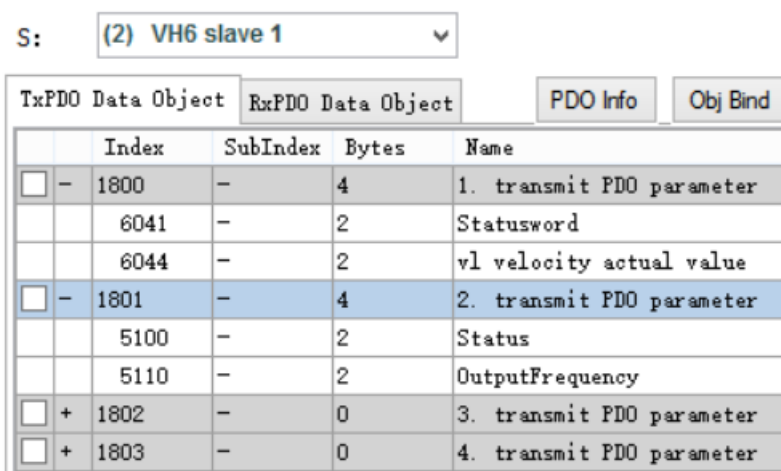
S: (2) VH6 slave 1

TxPDO Data Object | RxPDO Data Object | PDO Info | Obj Bind

| | | Index | SubIndex | Bytes | Name |
|---|---|---|---|---|---|
| | – | 1800 | – | 4 | 1. transmit PDO parameter |
| | | 6041 | – | 2 | Statusword |
| | | 6044 | – | 2 | vl velocity actual value |
| | – | 1801 | – | 4 | 2. transmit PDO parameter |
| | | 5100 | – | 2 | Status |
| | | 5110 | – | 2 | OutputFrequency |
| | + | 1802 | – | 0 | 3. transmit PDO parameter |
| | + | 1803 | – | 0 | 4. transmit PDO parameter |